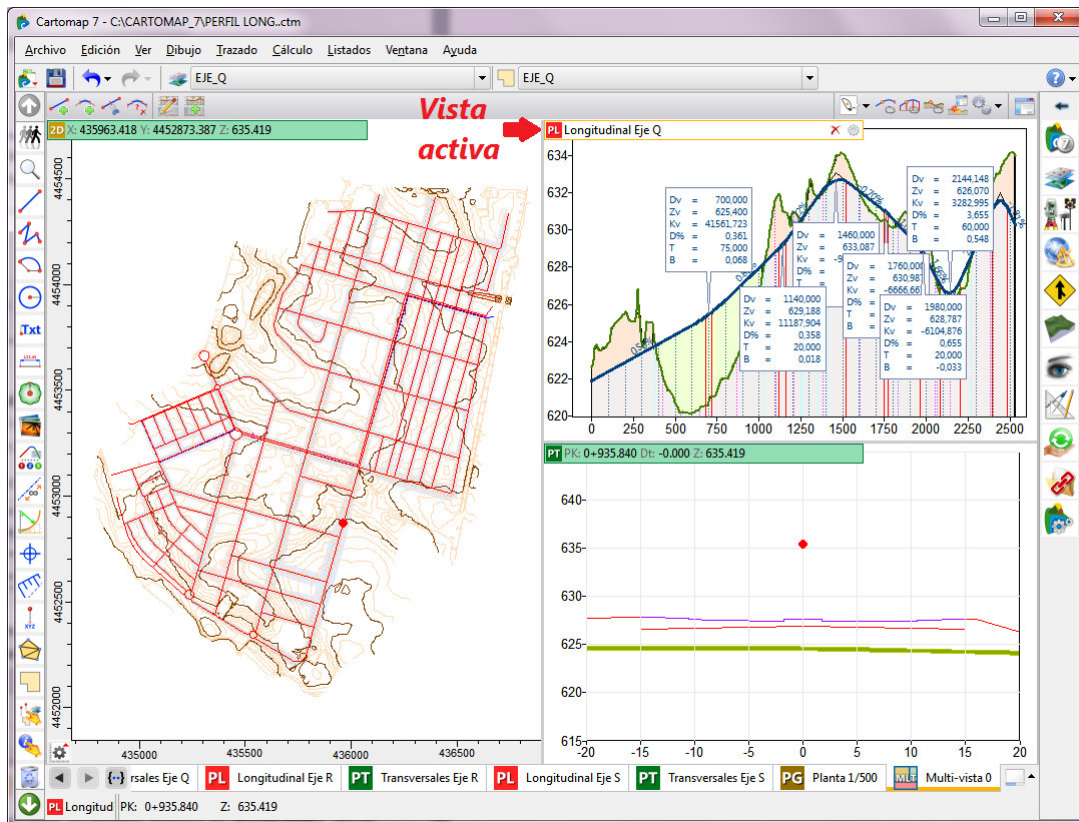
Cartomap 7 - C:\CARTOMAP_7\PERFIL LONG..ctm

Archivo Edición Ver Dibujo Trazado Cálculo Listados Ventana Ayuda

EJE_Q
EJE_Q

Vista activa

2D X: 435963.418 Y: 4452873.387 Z: 635.419

PL Longitudinal Eje Q

| Dv | = | 700,000 |
|---|---|---|
| Zv | = | 625,400 |
| Kv | = | 41561,723 |
| D% | = | 0,361 |
| T | = | 75,000 |
| B | = | 0,068 |

| Dv | = | 1140,000 |
|---|---|---|
| Zv | = | 629,188 |
| Kv | = | 11187,904 |
| D% | = | 0,358 |
| T | = | 20,000 |
| B | = | 0,018 |

| Dv | = | 1460,000 |
|---|---|---|
| Zv | = | 633,087 |
| Kv | = | -9 |
| D% | = | |
| T | = | |

| Dv | = | 1760,000 |
|---|---|---|
| Zv | = | 630,981 |
| Kv | = | -6666,66 |
| D% | = | |
| T | = | |
| B | = | |

| Dv | = | 1980,000 |
|---|---|---|
| Zv | = | 628,787 |
| Kv | = | -6104,876 |
| D% | = | 0,655 |
| T | = | 20,000 |
| B | = | -0,033 |

| Dv | = | 2144,148 |
|---|---|---|
| Zv | = | 626,070 |
| Kv | = | 3282,995 |
| D% | = | 3,655 |
| T | = | 60,000 |
| B | = | 0,548 |

634 632 630 628 626 624 622 620
0 250 500 750 1000 1250 1500 1750 2000 2250 2500

PT PK: 0+935.840 Dt: -0.000 Z: 635.419

640 635 630 625 620 615
-20 -15 -10 -5 0 5 10 15 20

4454500 4454000 4453500 4453000 4452500 4452000
435000 435500 436000 436500

{··} rsales Eje Q | PL Longitudinal Eje R | PT Transversales Eje R | PL Longitudinal Eje S | PT Transversales Eje S | PG Planta 1/500 | MLT Multi-vista 0

PL Longitud PK: 0+935.840 Z: 635.419